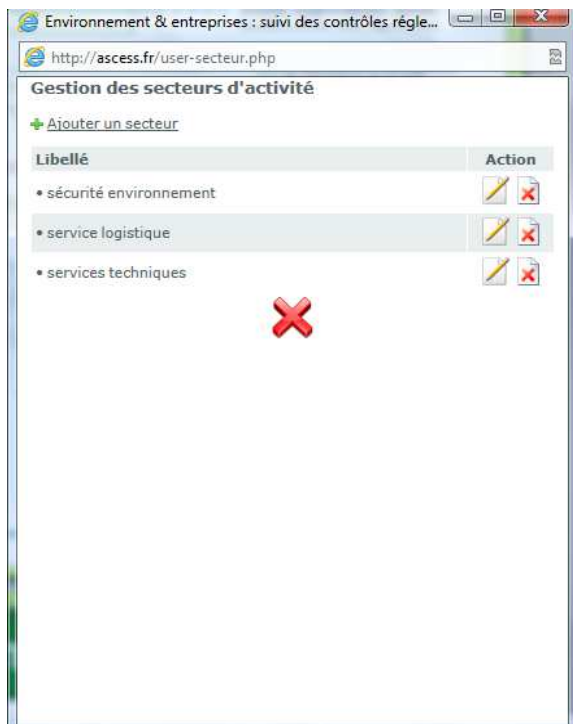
Environnement & entreprises : suivi des contrôles régle...

http://ascess.fr/user-secteur.php

Gestion des secteurs d'activité

+ Ajouter un secteur

| Libellé | Action |
|---|---|
| • sécurité environnement | |
| • service logistique | |
| • services techniques | |